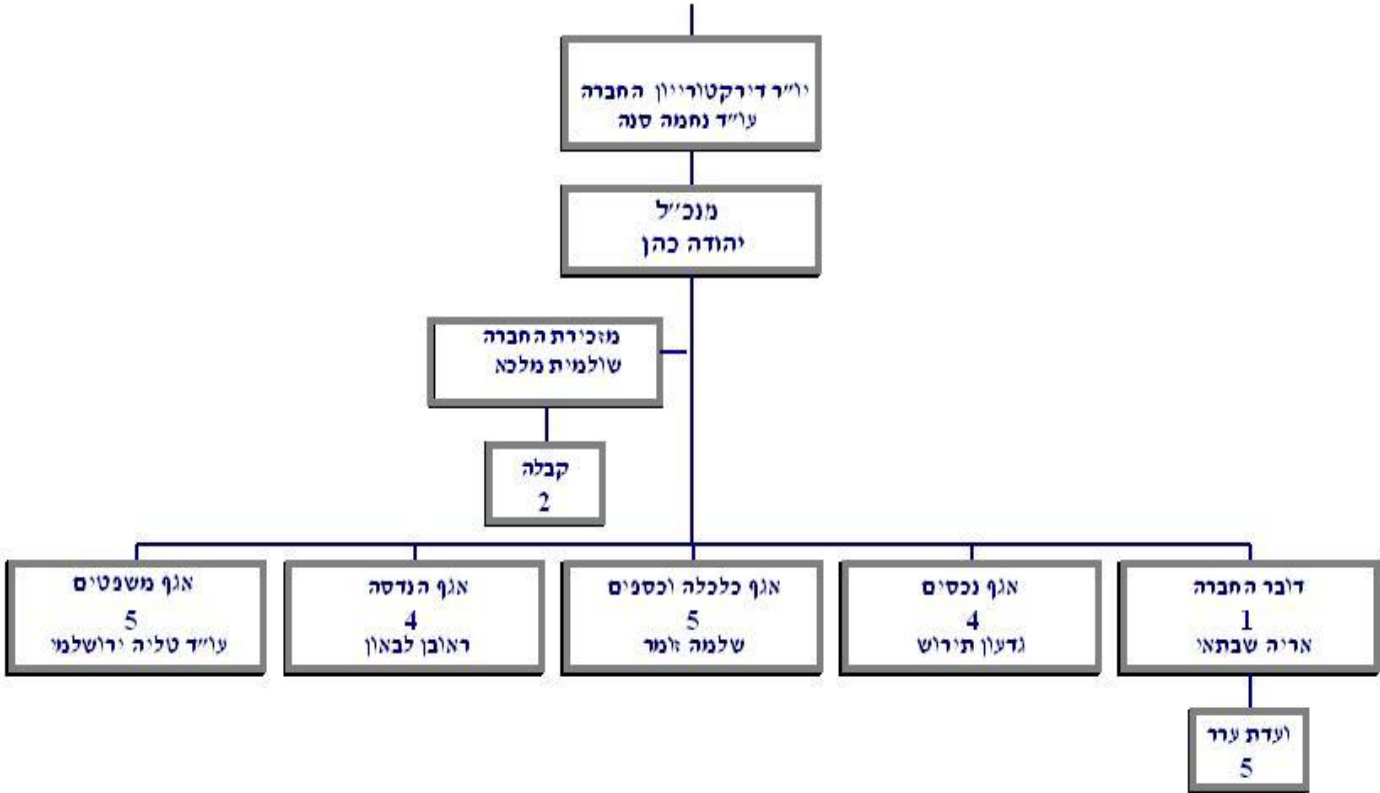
יו"ר דירקטוריון החברה
עו"ד נחמה סנה

מנכ"ל
יהודה כהן

מזכירת החברה
שולמית מלכא

קבלה
2

דובר החברה
1
אריה שבתאי

ועדת ערר
5

אגף נכסים
4
גדעון תירוש

אגף כלכלה וכספים
5
שלמה זמר

אגף הנדסה
4
ראובן לבאון

אגף משפטים
5
עו"ד טליה ירושלמי